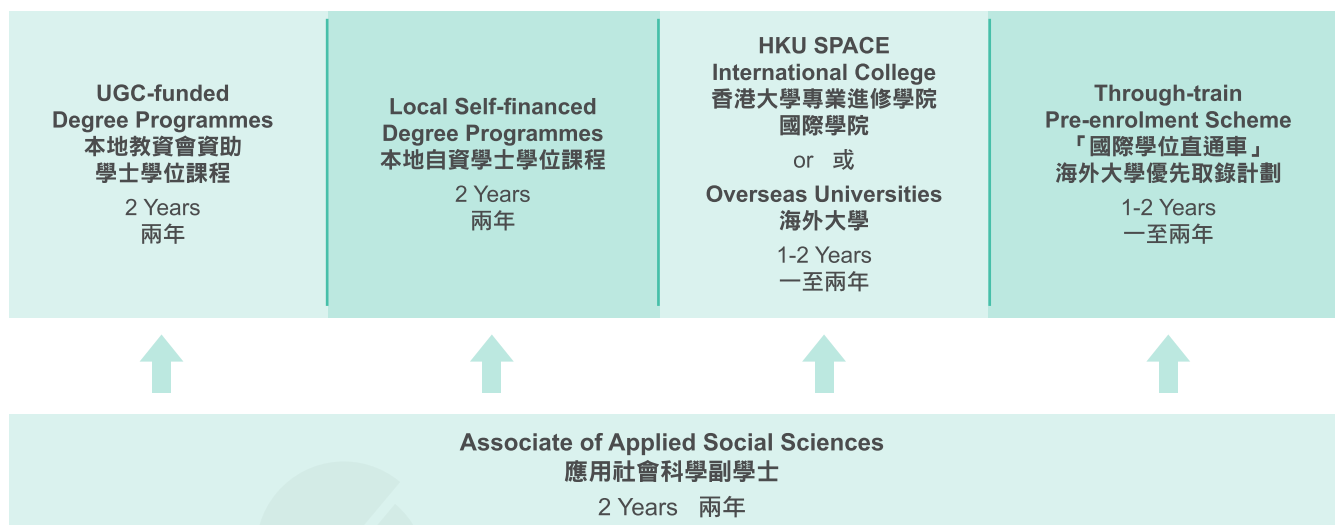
UGC-funded Degree Programmes
本地教資會資助學士學位課程
2 Years
兩年

Local Self-financed Degree Programmes
本地自資學士學位課程
2 Years
兩年

HKU SPACE International College
香港大學專業進修學院國際學院
or 或
Overseas Universities
海外大學
1-2 Years
一至兩年

Through-train Pre-enrolment Scheme
「國際學位直通車」
海外大學優先取錄計劃
1-2 Years
一至兩年

Associate of Applied Social Sciences
應用社會科學副學士
2 Years 兩年